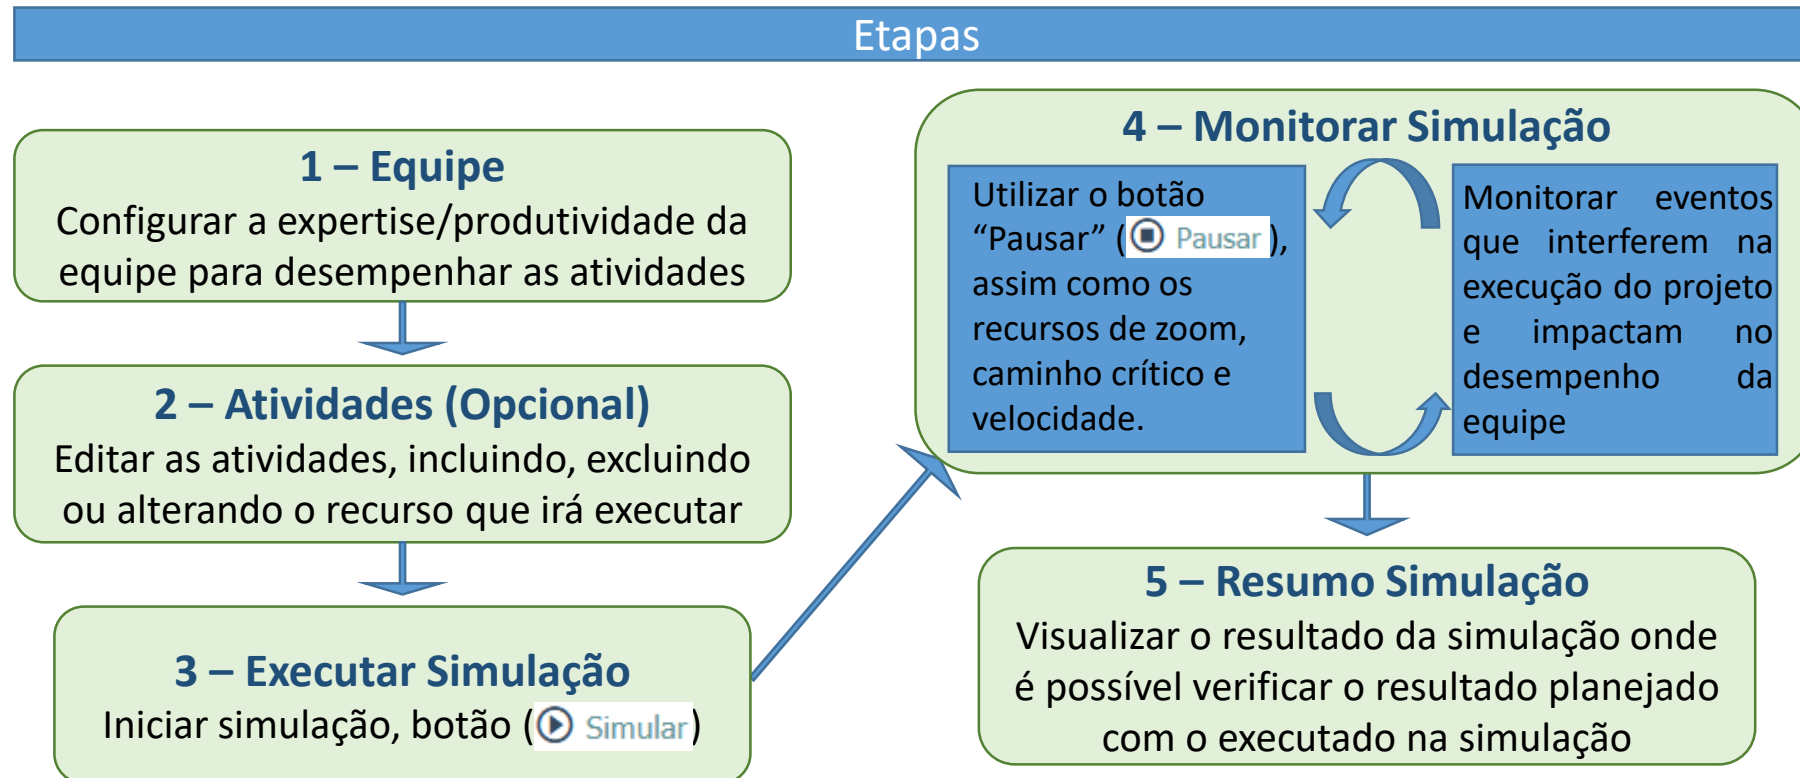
Etapas

1 – Equipe
Configurar a expertise/produtividade da equipe para desempenhar as atividades

2 – Atividades (Opcional)
Editar as atividades, incluindo, excluindo ou alterando o recurso que irá executar

3 – Executar Simulação
Iniciar simulação, botão ( Simular)

4 – Monitorar Simulação
Utilizar o botão "Pausar" ( Pausar ), assim como os recursos de zoom, caminho crítico e velocidade.

Monitorar eventos que interferem na execução do projeto e impactam no desempenho da equipe

5 – Resumo Simulação
Visualizar o resultado da simulação onde é possível verificar o resultado planejado com o executado na simulação